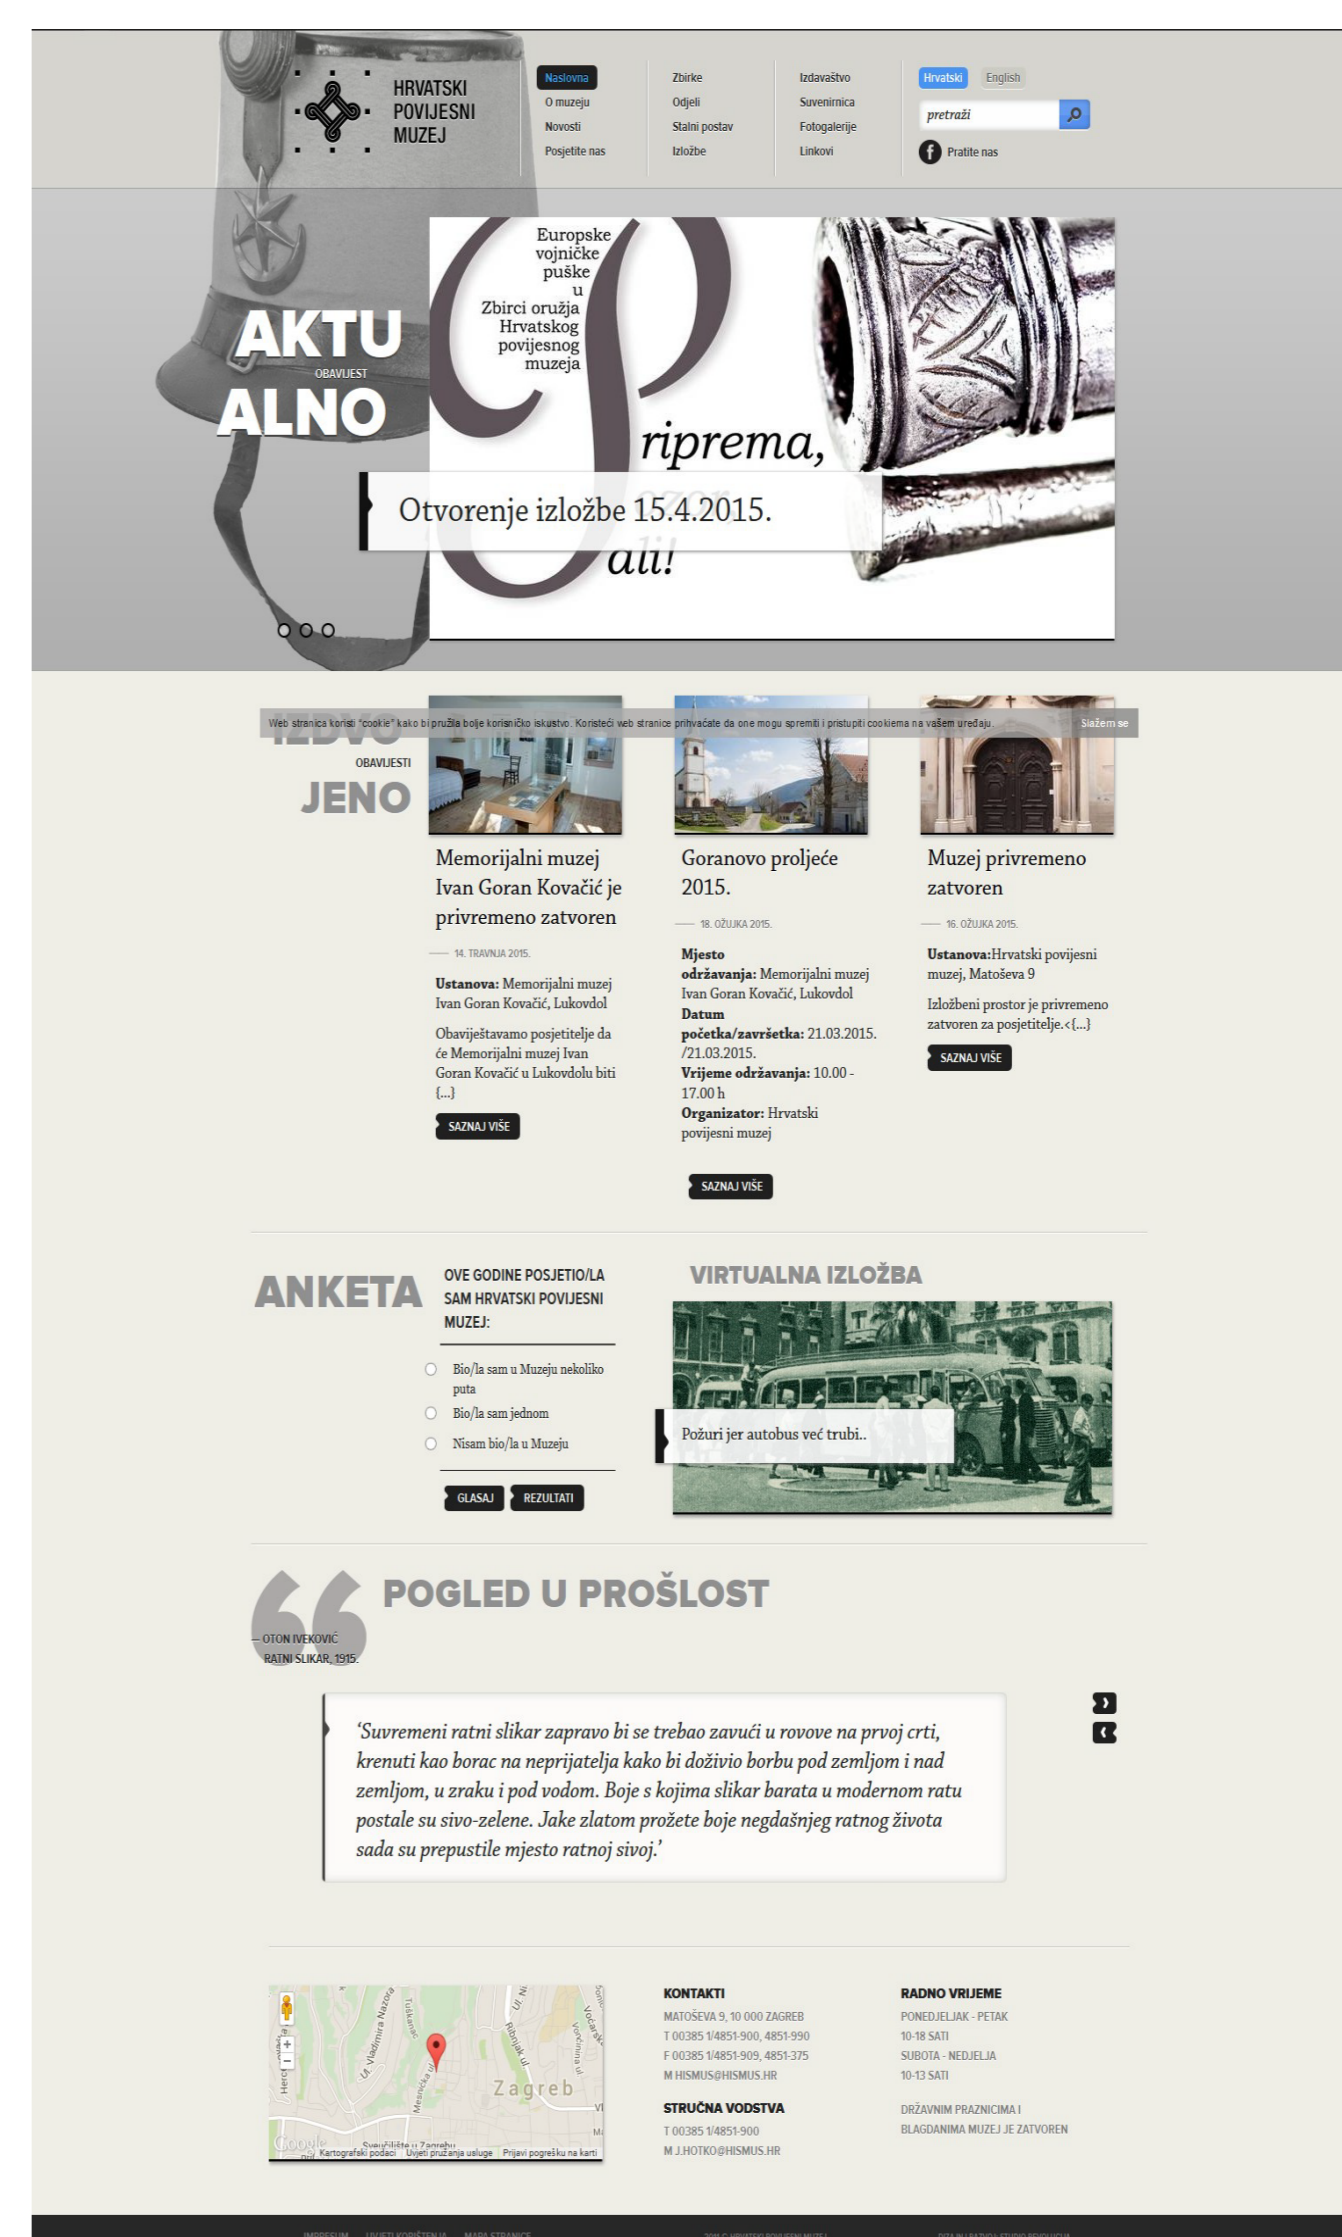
HRVATSKI POVIJESNI MUZEJ

Naslovna
O muzeju
Novosti
Posjetite nas

Zbirke
Odjeli
Stalni postav
Izložbe

Izdavaštvo
Suvenirnica
Fotogalerije
Linkovi

Hrvatski English

pretraži

Pratite nas

AKTU
OBAVIJEST
ALNO

Europske vojničke puške u Zbirci oružja Hrvatskog povijesnog muzeja

Priprema, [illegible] ali!

Otvorenje izložbe 15.4.2015.

Web stranica koristi "cookie" kako bi pružila bolje korisničko iskustvo. Koristeći web stranice prihvaćate da one mogu spremiti i pristupiti cookiema na vašem uređaju. Slažem se

IZDVO
OBAVIJESTI
JENO

Memorijalni muzej Ivan Goran Kovačić je privremeno zatvoren

14. TRAVNJA 2015.

**Ustanova:** Memorijalni muzej Ivan Goran Kovačić, Lukovdol

Obaviještavamo posjetitelje da će Memorijalni muzej Ivan Goran Kovačić u Lukovdolu biti {...}

SAZNAJ VIŠE

Goranovo proljeće 2015.

18. OŽUJKA 2015.

**Mjesto održavanja:** Memorijalni muzej Ivan Goran Kovačić, Lukovdol
**Datum početka/završetka:** 21.03.2015. /21.03.2015.
**Vrijeme održavanja:** 10.00 - 17.00 h
**Organizator:** Hrvatski povijesni muzej

SAZNAJ VIŠE

Muzej privremeno zatvoren

16. OŽUJKA 2015.

**Ustanova:**Hrvatski povijesni muzej, Matoševa 9

Izložbeni prostor je privremeno zatvoren za posjetitelje.<{...}

SAZNAJ VIŠE

ANKETA

OVE GODINE POSJETIO/LA SAM HRVATSKI POVIJESNI MUZEJ:

Bio/la sam u Muzeju nekoliko puta
Bio/la sam jednom
Nisam bio/la u Muzeju

GLASAJ REZULTATI

VIRTUALNA IZLOŽBA

Požuri jer autobus već trubi..

POGLED U PROŠLOST

— OTON IVEKOVIĆ
RATNI SLIKAR, 1915.

'Suvremeni ratni slikar zapravo bi se trebao zavući u rovove na prvoj crti, krenuti kao borac na neprijatelja kako bi doživio borbu pod zemljom i nad zemljom, u zraku i pod vodom. Boje s kojima slikar barata u modernom ratu postale su sivo-zelene. Jake zlatom prožete boje negdašnjeg ratnog života sada su prepustile mjesto ratnoj sivoj.'

Zagreb
Kartografski podaci Uvjeti pružanja usluge Prijavi pogrešku na karti

KONTAKTI
MATOŠEVA 9, 10 000 ZAGREB
T 00385 1/4851-900, 4851-990
F 00385 1/4851-909, 4851-375
M HISMUS@HISMUS.HR

STRUČNA VODSTVA
T 00385 1/4851-900
M J.HOTKO@HISMUS.HR

RADNO VRIJEME
PONEDJELJAK - PETAK
10-18 SATI
SUBOTA - NEDJELJA
10-13 SATI

DRŽAVNIM PRAZNICIMA I BLAGDANIMA MUZEJ JE ZATVOREN

IMPRESUM UVJETI KORIŠTENJA MAPA STRANICE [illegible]